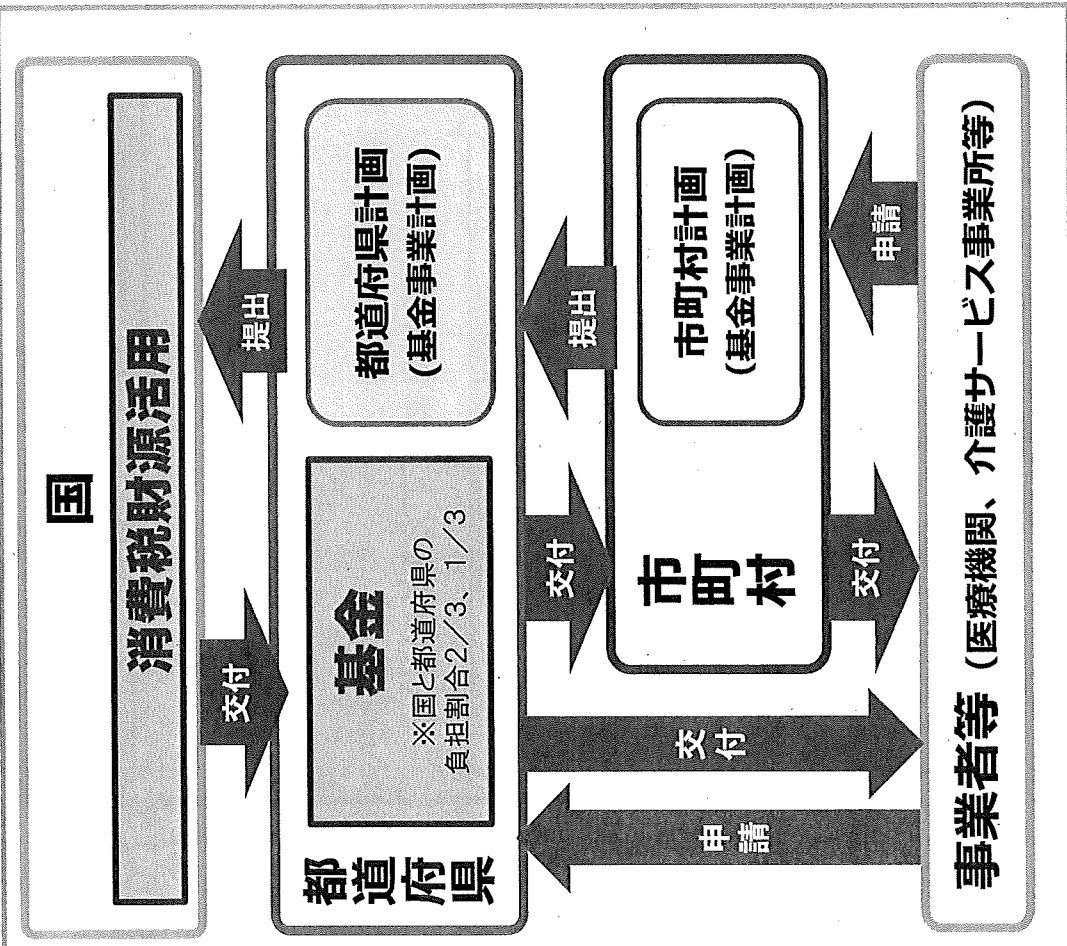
国

消費税財源活用

交付

提出

基金
※国と都道府県の負担割合2/3、1/3

都道府県計画
(基金事業計画)

都道府県

交付

申請

交付

提出

市町村計画
(基金事業計画)

市町村

交付

申請

事業者等(医療機関、介護サービス事業所等)